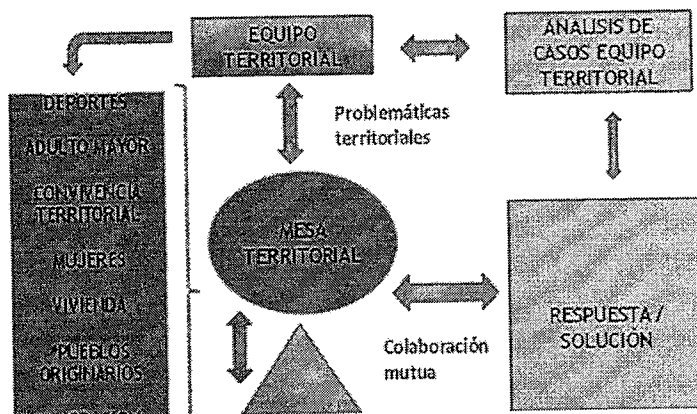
EQUIPO TERRITORIAL

ANALISIS DE CASOS EQUIPO TERRITORIAL

DEPORTES

ADULTO MAYOR

CONVIVENCIA TERRITORIAL

MUJERES

VIVIENDA

PUEBLOS ORIGINARIOS

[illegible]

Problemáticas territoriales

MESA TERRITORIAL

Colaboración mutua

RESPUESTA / SOLUCIÓN